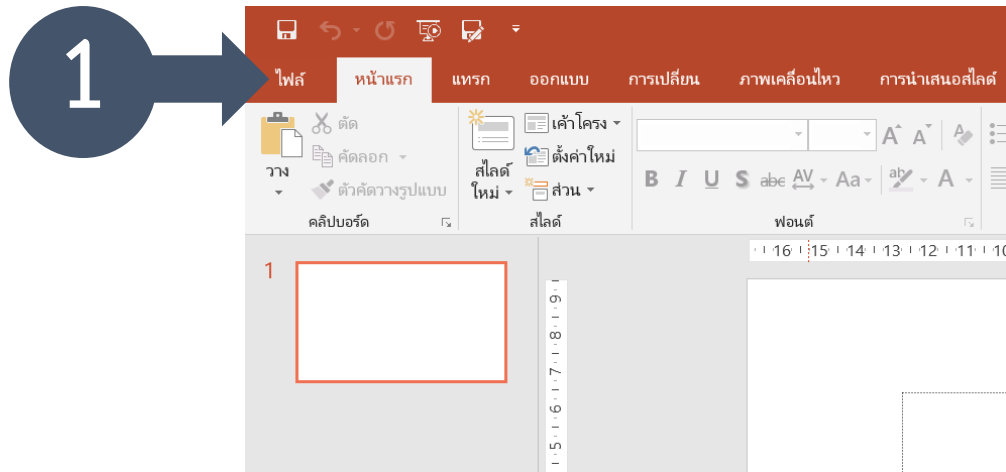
1

ไฟล์ หน้าแรก แทรก ออกแบบ การเปลี่ยน ภาพเคลื่อนไหว การนำเสนอสไลด์

วาง
ตัด
คัดลอก
ตัวคัดวางรูปแบบ
คลิปบอร์ด

สไลด์ใหม่
เค้าโครง
ตั้งค่าใหม่
ส่วน
สไลด์

B I U S abc AV Aa A
ฟอนต์

1

16 15 14 13 12 11 10
9 8 7 6 5